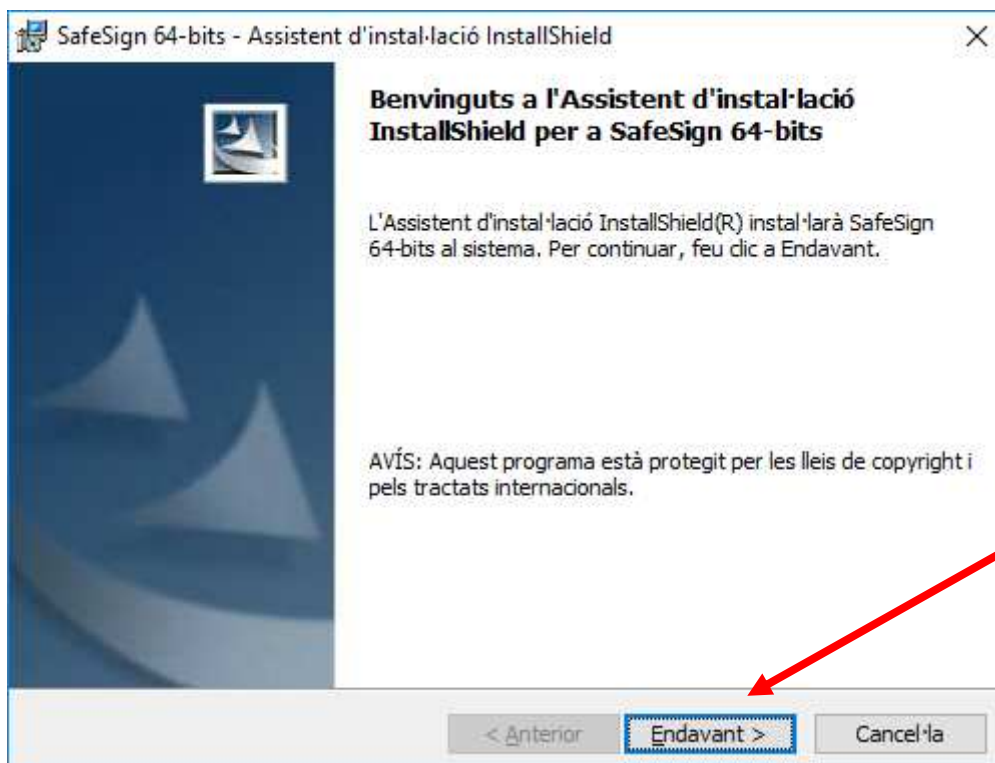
SafeSign 64-bits - Assistent d'instal·lació InstallShield

Benvinguts a l'Assistent d'instal·lació InstallShield per a SafeSign 64-bits

L'Assistent d'instal·lació InstallShield(R) instal·larà SafeSign 64-bits al sistema. Per continuar, feu clic a Endavant.

AVÍS: Aquest programa està protegit per les lleis de copyright i pels tractats internacionals.

< Anterior
Endavant >
Cancel·la